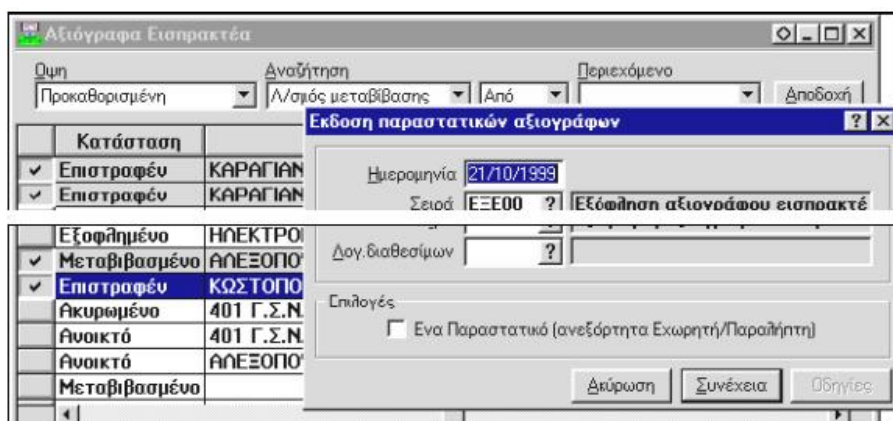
Αξιόγραφα Εισπρακτέα

Οψη
Προκαθορισμένη
Αναζήτηση
Λ/σμός μεταβίβασης
Από
Περιεχόμενο
Αποδοχή

| | Κατάσταση | |
|---|---|---|
| ✓ | Επιστραφέ | ΚΑΡΑΓΙΑΝ |
| ✓ | Επιστραφέ | ΚΑΡΑΓΙΑΝ |
| | Εξοφλημένο | ΗΛΕΚΤΡΟ |
| ✓ | Μεταβιβασμένο | ΑΛΕΞΟΠΟ |
| ✓ | Επιστραφέ | ΚΩΣΤΟΠΟ |
| | Ακυρωμένο | 401 Γ.Σ.Ν. |
| | Ανοικτό | 401 Γ.Σ.Ν. |
| | Ανοικτό | ΑΛΕΞΟΠΟ |
| | Μεταβιβασμένο | |

Εκδοση παραστατικών αξιογράφων

Ημερομηνία 21/10/1999
Σειρά ΕΞΕ00 ? Εξόφληση αξιογράφου εισπρακτέ
Λογ.διαθεσίμων ?

Επιλογές
Ενα Παραστατικό (ανεξάρτητα Εχωρητή/Παραλήπτη)

Ακύρωση
Συνέχεια
Οδηγίες